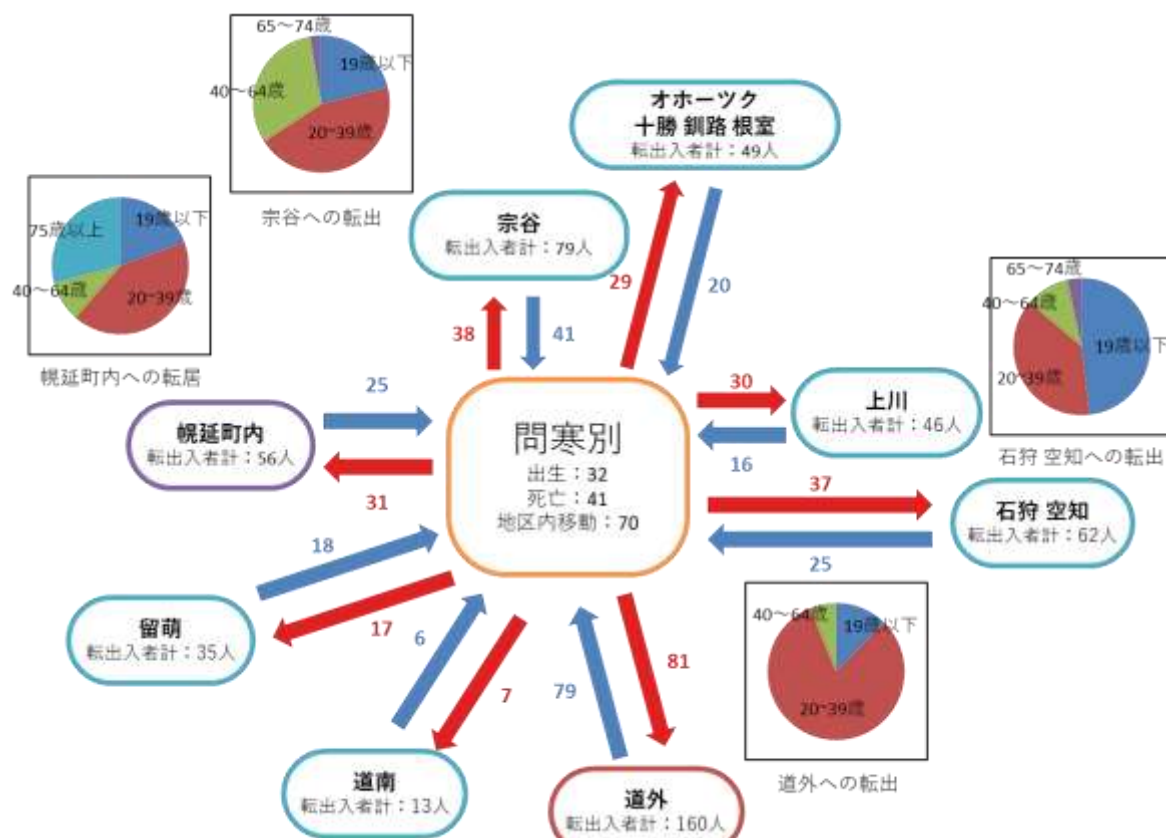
65～74歳
19歳以下
40～64歳
20~39歳
宗谷への転出

75歳以上
19歳以下
40～64歳
20~39歳
幌延町内への転居

オホーツク
十勝 釧路 根室
転出入者計：49人

宗谷
転出入者計：79人

29
20
38
41

65～74歳
40～64歳
19歳以下
20~39歳
石狩 空知への転出

25
30
上川
転出入者計：46人

幌延町内
転出入者計：56人

問寒別
出生：32
死亡：41
地区内移動：70

16
31
37
石狩 空知
転出入者計：62人

18
25

40～64歳
19歳以下
20~39歳
道外への転出

留萌
転出入者計：35人
17
6
81
7
79

道南
転出入者計：13人

道外
転出入者計：160人